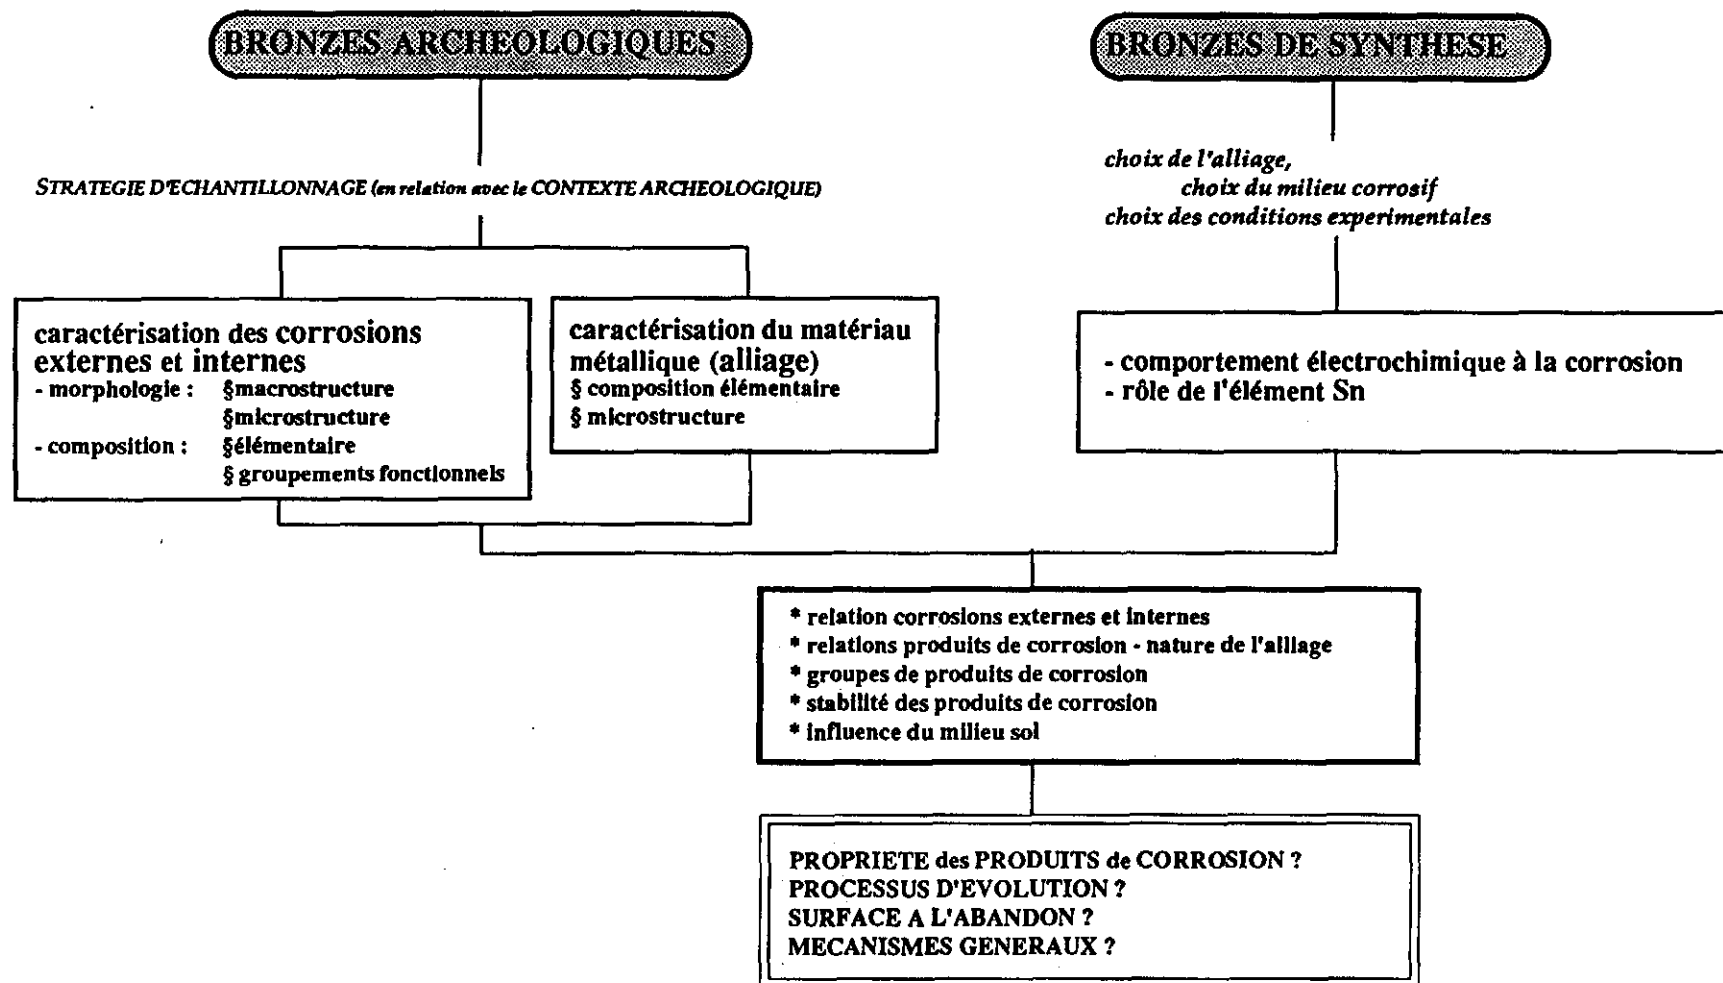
BRONZES ARCHEOLOGIQUES

BRONZES DE SYNTHESE

STRATEGIE D'ECHANTILLONNAGE (en relation avec le CONTEXTE ARCHEOLOGIQUE)

choix de l'alliage,
choix du milieu corrosif
choix des conditions experimentales

caractérisation des corrosions externes et internes
- morphologie : §macrostructure
§microstructure
- composition : §élémentaire
§ groupements fonctionnels

caractérisation du matériau métallique (alliage)
§ composition élémentaire
§ microstructure

- comportement électrochimique à la corrosion
- rôle de l'élément Sn

* relation corrosions externes et internes
* relations produits de corrosion - nature de l'alliage
* groupes de produits de corrosion
* stabilité des produits de corrosion
* influence du milieu sol

PROPRIETE des PRODUITS de CORROSION ?
PROCESSUS D'EVOLUTION ?
SURFACE A L'ABANDON ?
MECANISMES GENERAUX ?